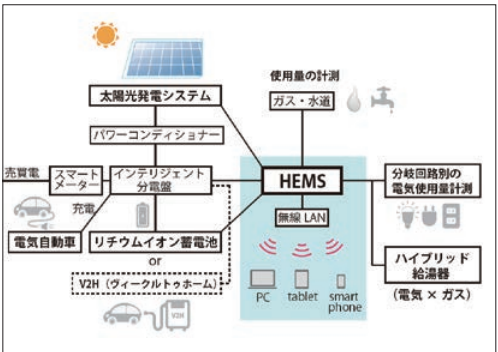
太陽光発電システム

パワーコンディショナー

売買電

スマートメーター

インテリジェント分電盤

充電

電気自動車

リチウムイオン蓄電池

or

V2H（ヴィークルトゥホーム）

V2H

使用量の計測

ガス・水道

HEMS

無線 LAN

PC

tablet

smart phone

分岐回路別の電気使用量計測

ハイブリッド給湯器

（電気 × ガス）